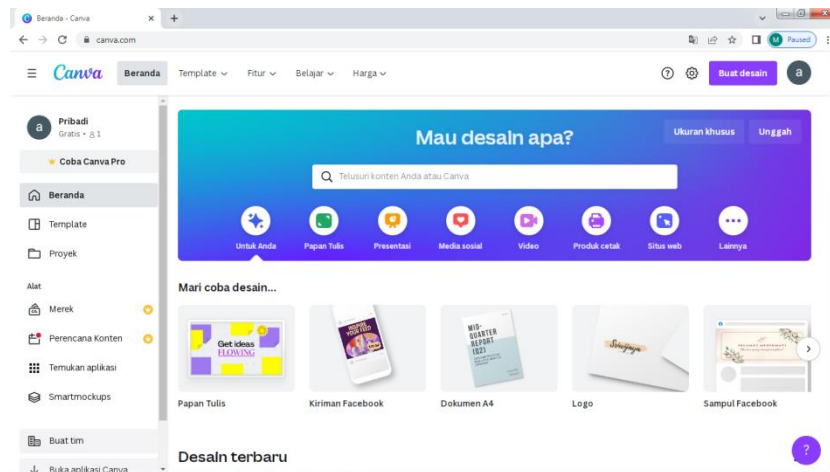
Beranda - Canva
canva.com
M Paused

Canva Beranda Template Fitur Belajar Harga
Buat desain
a

Pribadi
Gratis • 1
Coba Canva Pro
Beranda
Template
Proyek
Alat
Merek
Perencana Konten
Temukan aplikasi
Smartmockups
Buat tim
Buka aplikasi Canva

Mau desain apa?
Ukuran khusus
Unggah
Telusuri konten Anda atau Canva
Untuk Anda
Papan Tulis
Presentasi
Media sosial
Video
Produk cetak
Situs web
Lainnya

Mari coba desain...
Get ideas FLOWING
MID-QUARTER REPORT [Q2]
Papan Tulis
Kiriman Facebook
Dokumen A4
Logo
Sampul Facebook

Desain terbaru
?